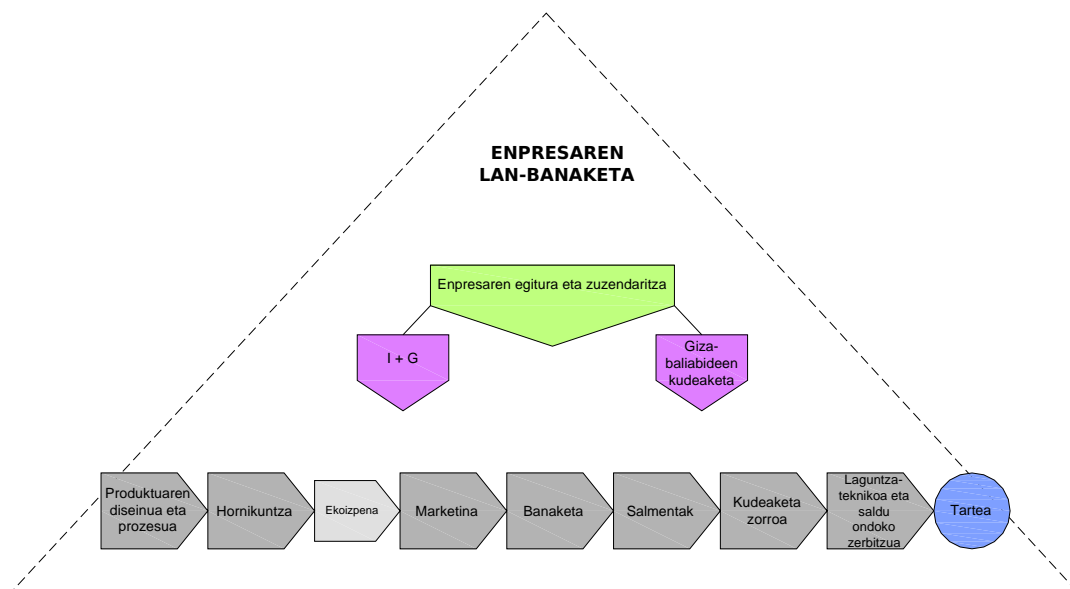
ENPRESAREN LAN-BANAKETA

Enpresaren egitura eta zuzendaritza

I + G

Giza-baliabideen kudeaketa

Produktuaren diseinua eta prozesua

Hornikuntza

Ekoizpena

Marketina

Banaketa

Salmentak

Kudeaketa zorroa

Laguntza-teknikoa eta saldu ondoko zerbitzua

Tartea